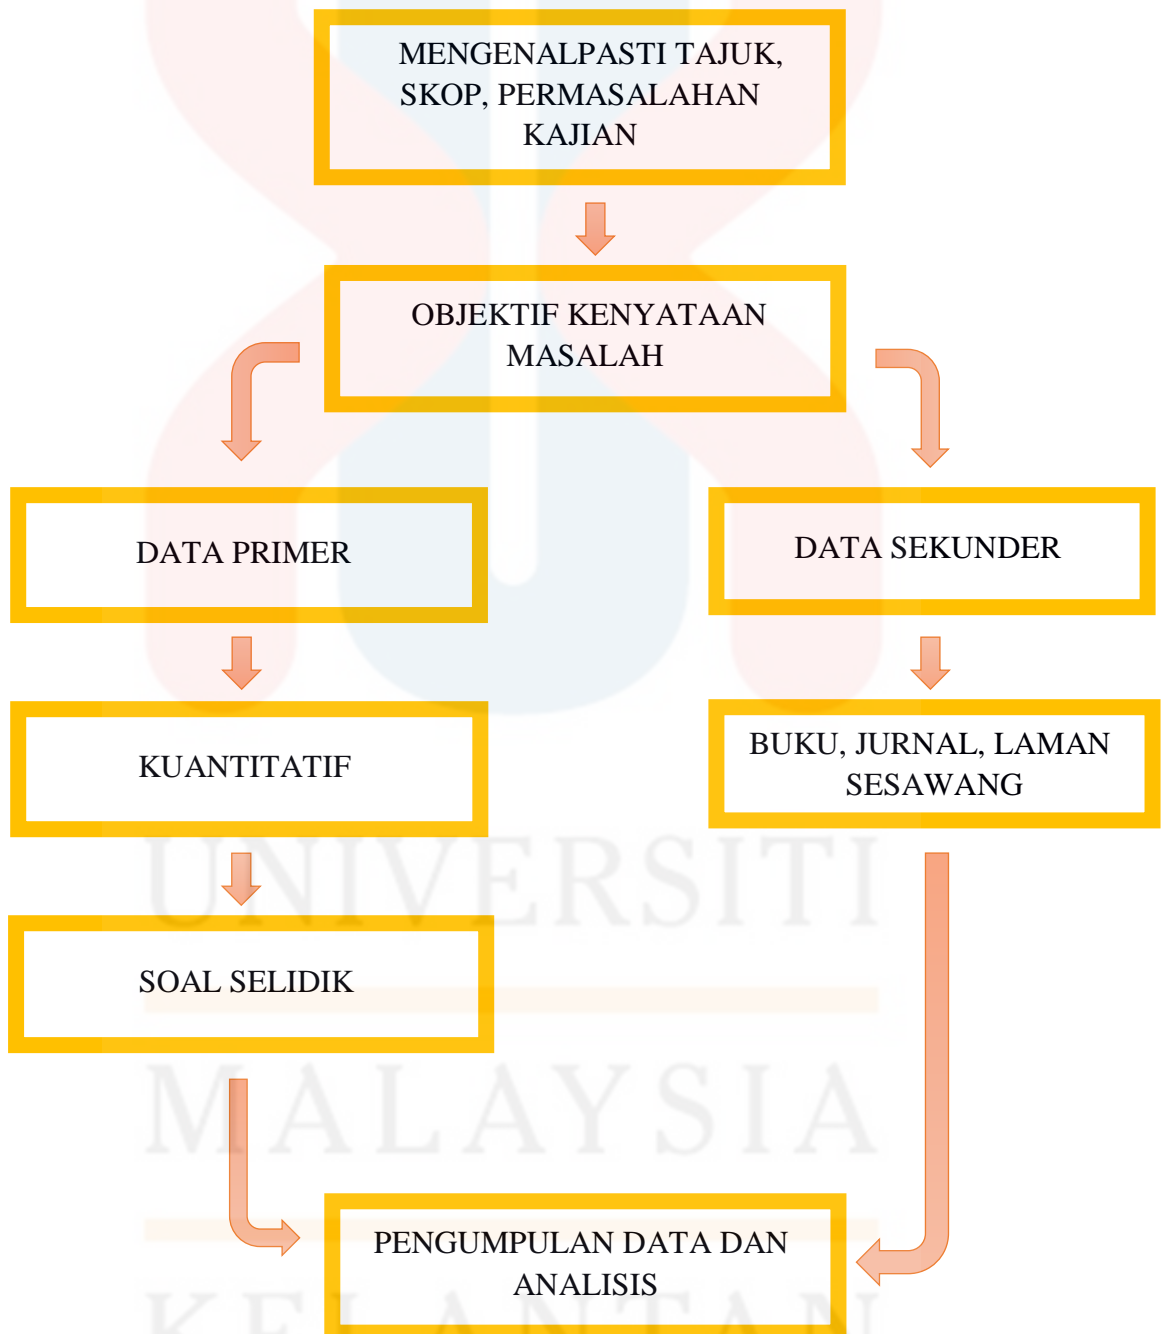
MENGENALPASTI TAJUK, SKOP, PERMASALAHAN KAJIAN

OBJEKTIF KENYATAAN MASALAH

DATA PRIMER

DATA SEKUNDER

KUANTITATIF

BUKU, JURNAL, LAMAN SESAWANG

UNIVERSITI

SOAL SELIDIK

MALAYSIA

PENGUMPULAN DATA DAN ANALISIS

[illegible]